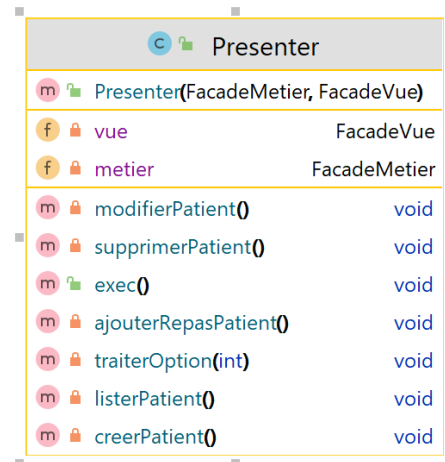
c Presenter

m Presenter(FacadeMetier, FacadeVue)

f vue FacadeVue
f metier FacadeMetier

m modifierPatient() void
m supprimerPatient() void
m exec() void
m ajouterRepasPatient() void
m traiterOption(int) void
m listerPatient() void
m creerPatient() void